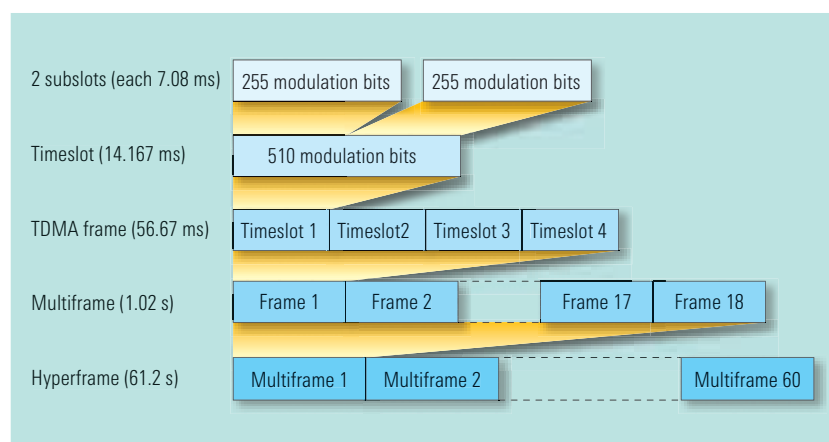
2 subslots (each 7.08 ms) | 255 modulation bits | 255 modulation bits

Timeslot (14.167 ms) | 510 modulation bits

TDMA frame (56.67 ms) | Timeslot 1 | Timeslot2 | Timeslot 3 | Timeslot 4

Multiframe (1.02 s) | Frame 1 | Frame 2 | Frame 17 | Frame 18

Hyperframe (61.2 s) | Multiframe 1 | Multiframe 2 | Multiframe 60